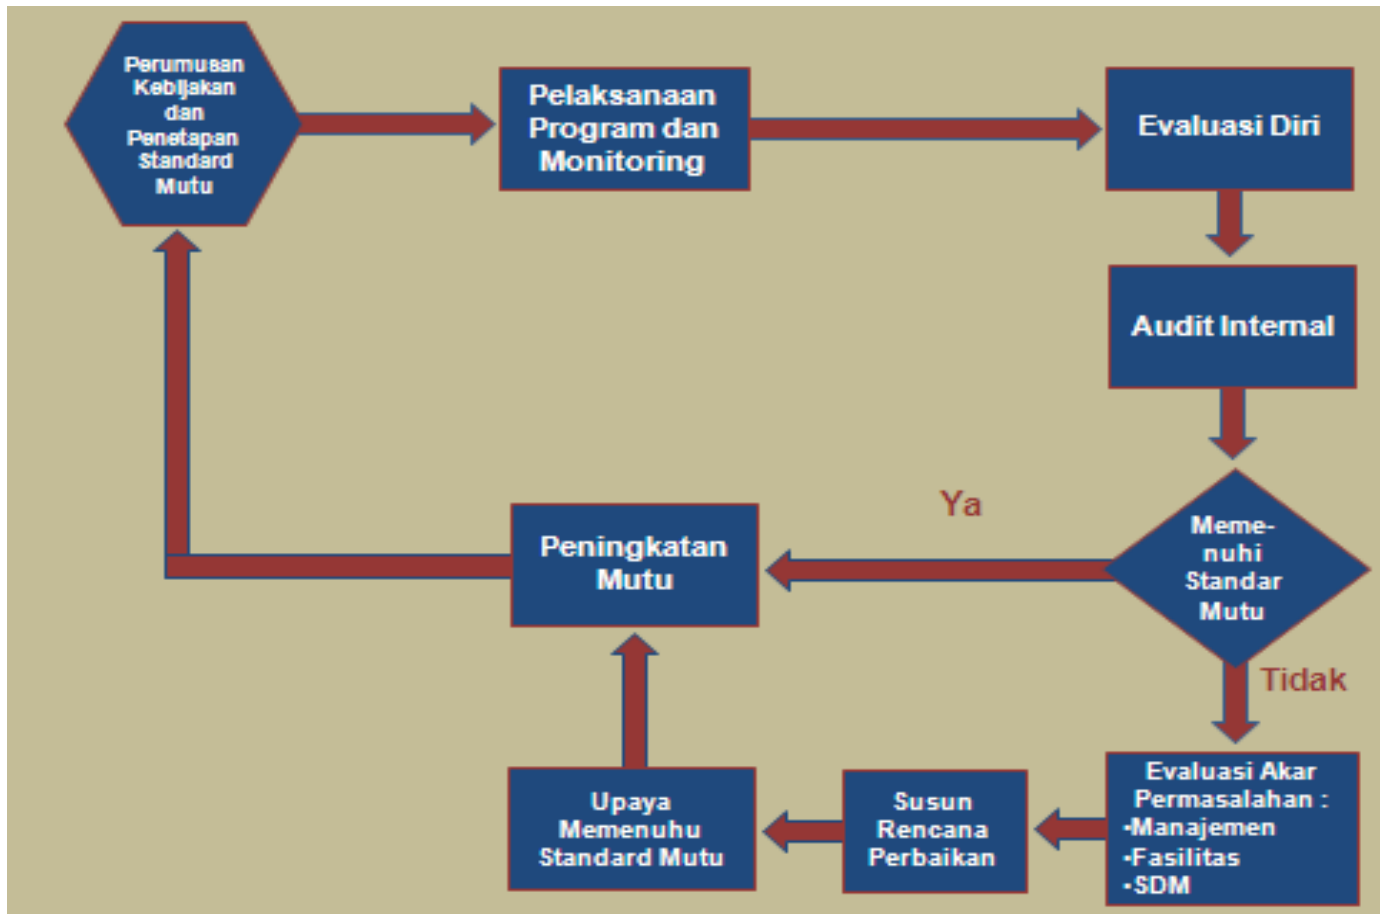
Perumusan Kebijakan dan Penetapan Standard Mutu

Pelaksanaan Program dan Monitoring

Evaluasi Diri

Audit Internal

Ya

Peningkatan Mutu

Meme-nuhi Standar Mutu

Tidak

Upaya Memenuhu Standard Mutu

Susun Rencana Perbaikan

Evaluasi Akar Permasalahan :
•Manajemen
•Fasilitas
•SDM